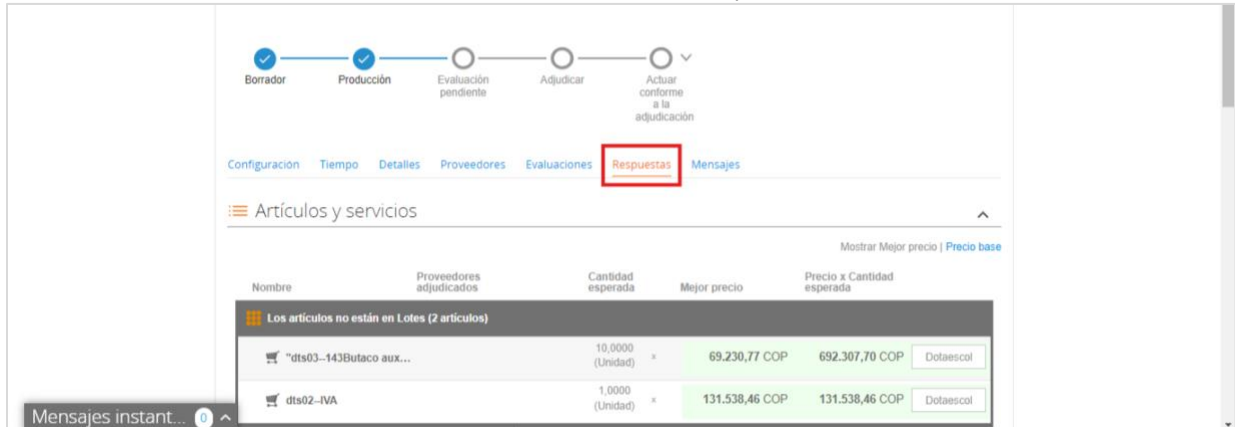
Borrador
Producción
Evaluación pendiente
Adjudicar
Actuar conforme a la adjudicación

Configuración Tiempo Detalles Proveedores Evaluaciones Respuestas Mensajes

Artículos y servicios

Mostrar Mejor precio | Precio base

| Nombre | Proveedores adjudicados | Cantidad esperada | | Mejor precio | Precio x Cantidad esperada | |
|---|---|---|---|---|---|---|
| Los artículos no están en Lotes (2 artículos) | | | | | | |
| "dts03--143Butaco aux... | | 10,0000 (Unidad) | x | 69.230,77 COP | 692.307,70 COP | Dotaescol |
| dts02--IVA | | 1,0000 (Unidad) | x | 131.538,46 COP | 131.538,46 COP | Dotaescol |

Mensajes instant... 0